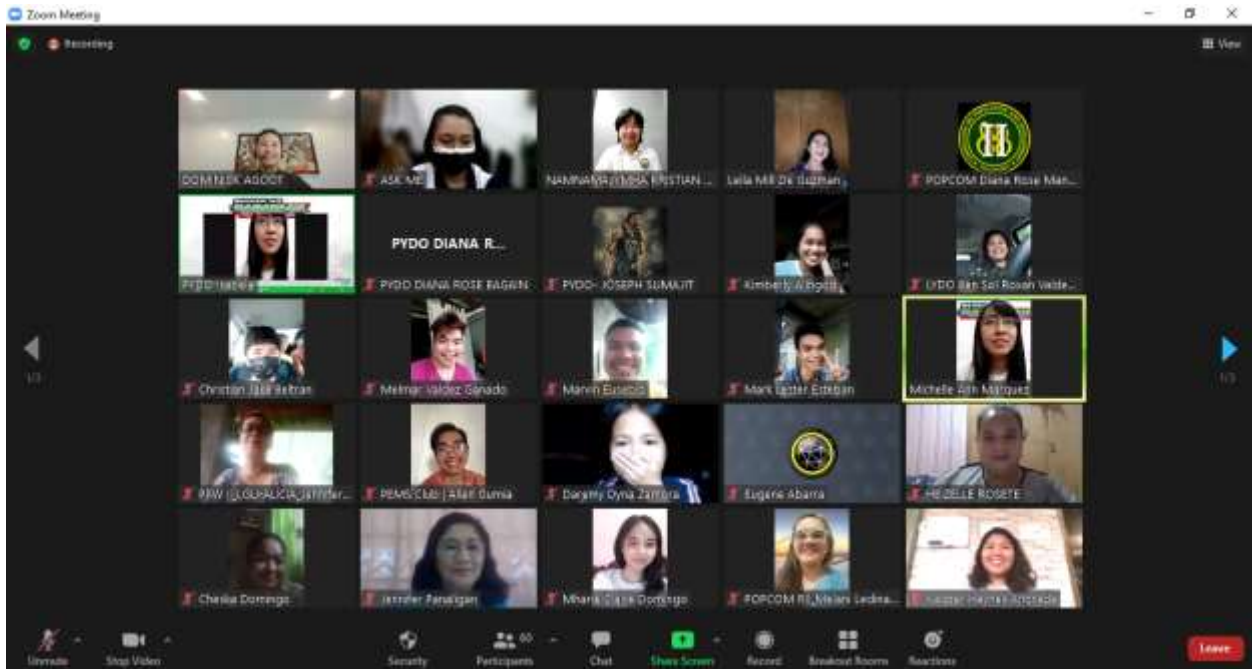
Zoom Meeting

Recording

View

DOMINIK AGOOT

ASK ME

NAMNAMA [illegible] KRISTIAN ...

Leila Mill De Guzman

POPCOM Diana Rose Man...

PYDO Isabela

PYDO DIANA R...

PYDO DIANA ROSE BAGAIN

PYDO- JOSEPH SUMAJIT

Kimberly A Bigcas

LYDO San Sol Rosan Valde...

1/3

Christian Jake Beltran

Melmar Valdez Ganado

Marvin Eusebio

Mark Lester Esteban

Michelle Ann Marquez

1/3

PAW | LGU-ALICIA Jennifer...

PEMS Club | Allan Gumia

Darany Dyna Zamora

Eugene Abarra

HEZELLE ROSETE

Cheska Domingo

Jennifer Panaligan

Mhaira Claire Domingo

POPCOM R1_Melani Ledina...

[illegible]

Unmute

Stop Video

Security

Participants 60

Chat

Share Screen

Record

Breakout Rooms

Reactions

Leave